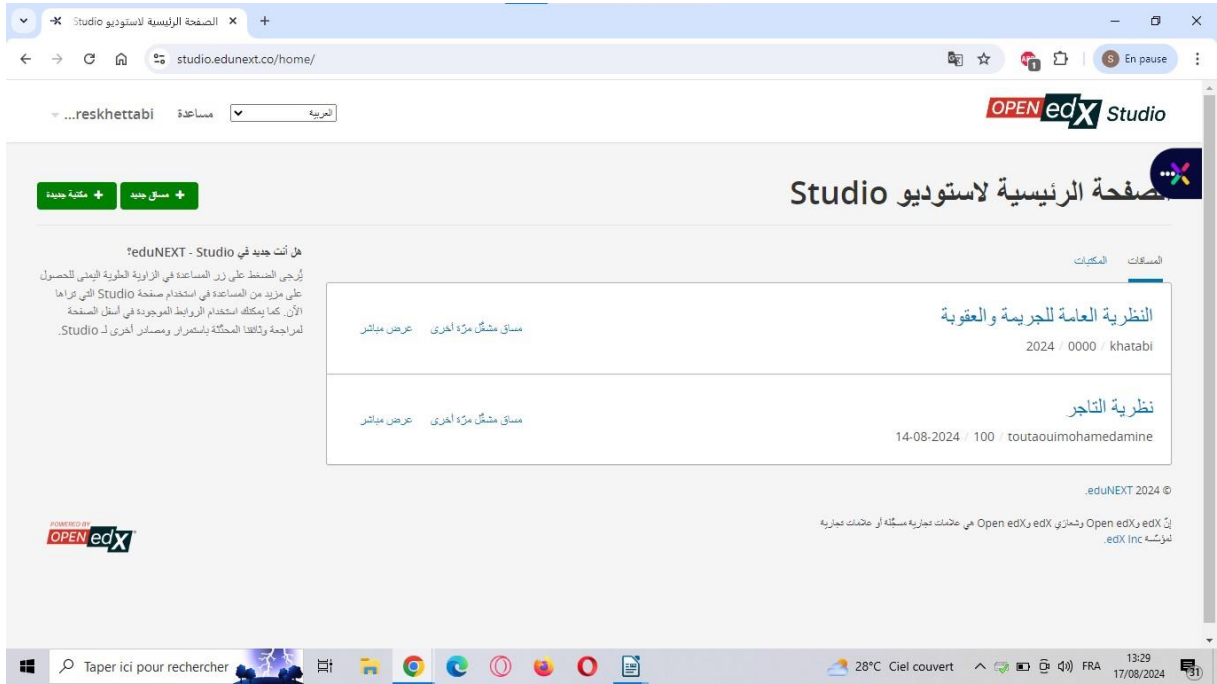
الصفحة الرئيسية لاستوديو Studio ×
+

studio.edunext.co/home/

En pause

OPEN edX Studio

العربية
مساعدة
reskhettabi...

الصفحة الرئيسية لاستوديو Studio

+ مساق جديد
+ مكتبة جديدة

المساقات
المكتبات

النظرية العامة للجريمة والعقوبة
2024 / 0000 / khatabi
مساق مشغّل مرّة أخرى
عرض مباشر

نظرية التاجر
14-08-2024 / 100 / toutaouimohamedamine
مساق مشغّل مرّة أخرى
عرض مباشر

هل أنت جديد في eduNEXT - Studio؟

يُرجى الضغط على زر المساعدة في الزاوية العلوية اليمنى للحصول على مزيد من المساعدة في استخدام صفحة Studio التي تراها الآن. كما يمكنك استخدام الروابط الموجودة في أسفل الصفحة لمراجعة وثائقنا المحدّثة باستمرار ومصادر أخرى لـ Studio.

© 2024 eduNEXT.

إنّ edX وOpen edX وشعاري edX وOpen edX هي علامات تجارية مسجّلة أو علامات تجارية لمؤسسة edX Inc.

POWERED BY OPEN edX

Taper ici pour rechercher

28°C Ciel couvert
FRA
13:29
17/08/2024
31